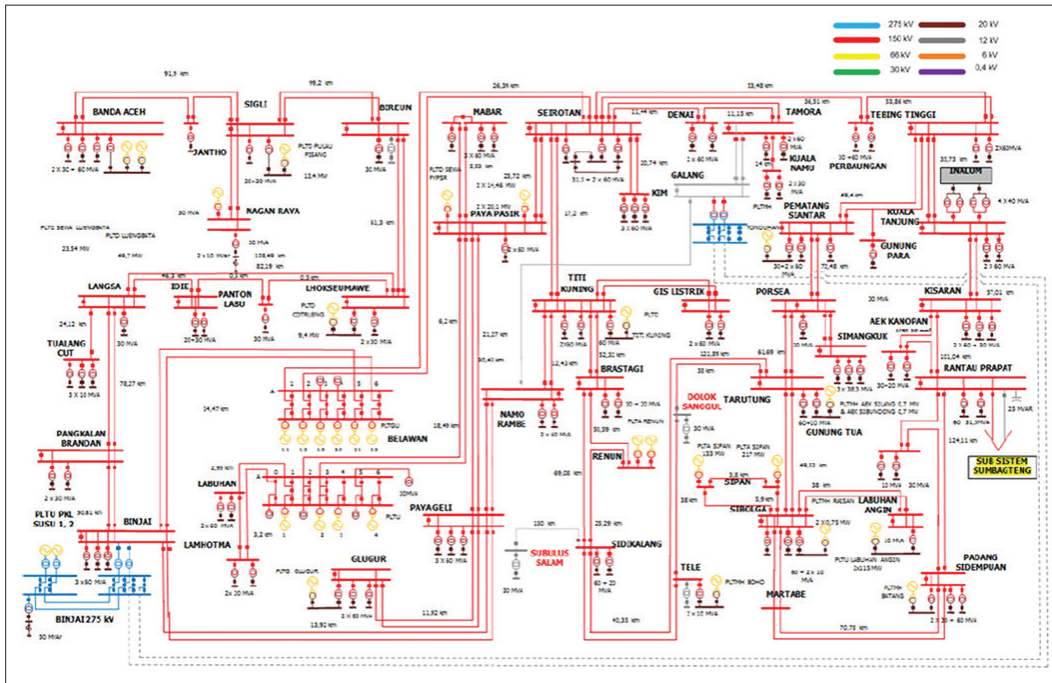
275 kV
150 kV
66 kV
30 kV
20 kV
12 kV
6 kV
0,4 kV

91,9 km
99,2 km
26,39 km
13,48 km
BANDA ACEH
SIGLI
BIREUN
JANTHO
2 X 30 + 60 MVA
PLTD PULAU PISANG
12,4 MW
30+30 MVA
30 MVA
NAGAN RAYA
30 MVA
PLTD SEWA LUENGBATA
PLTD LUENGBATA
23,54 MW
49,7 MW
2 x 10 MVar
30 MVA
136,49 km
82,19 km
61,3 km
46,3 km
0,3 km
0,5 km
LANGSA
IDIE
PANTON LASU
LHOKSEUMAWE
PLTD COTRUENG
9,4 MW
2 x 30 MVA
20+30 MVA
30 MVA
24,12 km
30 MVA
TUALANG CUT
3 X 10 MVA
78,27 km
14,47 km
PANGKALAN BRANDAN
2 X 30 MVA
30,81 km
PLTU PKL SUSU 1, 2
BINJAI
3 x 60 MVA
BINJAI275 kV
30 MVAr
MABAR
3 X 60 MVA
PLTD SEWA PIPSR
9,83 km
2 X 14,46 MVA
2 X 20,1 MVA
23,72 km
PAYA PASIR
2 X 60 MVA
SEIROTAN
21,44 km
31,5 + 2 X 60 MVA
20,74 km
KIM
3 X 60 MVA
17,2 km
DENAI
11,15 km
2 X 60 MVA
TAMORA
2 X 60 MVA
KUALA NAMU
14 km
2 X 30 MVA
PLTMH
GALANG
TCSC
36,51 km
33,86 km
PERBAUNGAN
30 + 60 MVA
TEBING TINGGI
2X60MVA
31,73 km
INALUM
4 X 40 MVA
49,4 km
PEMATANG SIANTAR
30 + 2 X 60 MVA
72,48 km
KUALA TANJUNG
GUNUNG PARA
2 X 60 MVA
6,2 km
21,27 km
30,41 km
TITI KUNING
2X60 MVA
PLTD TITI KUNING
60 MVA
GIS LISTRIK
2 X 60 MVA
12,43 km
32,30 km
121,89 km
61,69 km
PORSEA
30 MVA
KISARAN
37,01 km
2 X 60 + 30 MVA
AEK KANOPAN
SIMANGKUK
3 x 38,5 MVA
20+20 MVA
101,04 km
RANTAU PRAPAT
60
31,5MVA
25 MVAR
124,11 km
SUB SISTEM SUMBAGTENG
1 2 3 4 5 6
PLTGU
BELAWAN
18,49 km
NAMO RAMBE
3 x 60 MVA
BRASTAGI
30 + 30 MVA
PLTA RENUN
30,39 km
RENUN
DOLOK SANGGUL
30 MVA
TARUTUNG
PLTMH AEK SILANG 0,7 MW & AEK SIBUNDONG 0,7 MW
60+10 MVA
GUNUNG TUA
PLTA SIPAN 133 MW
PLTA SIPAN 217 MW
3,8 km
SIPAN
38 km
3,9 km
SIBOLGA
49,15 km
10 MVA
30 MVA
38 km
PLTMH RAISAN
LABUHAN ANGIN
2 X 0,75 MW
PLTU LABUHAN ANGIN 2x115 MW
10 MVA
2,59 km
LABUHAN
2 x 60 MVA
1 2 3 4 5 6
PLTU
10MVA
PAYAGELI
3 X 60 MVA
69,08 km
130 km
SUBULUS SALAM
30 MVA
25,29 km
SIDIKALANG
60 + 20 MVA
3,2 km
LAMHOTMA
2x 30 MVA
PLTG GLUGUR
GLUGUR
2 X 60 MVA
13,92 km
11,92 km
40,35 km
TELE
PLTMH BOHO
2 X 10 MVA
60 + 2 x 10 MVA
MARTABE
70,75 km
PADANG SIDEMPUAN
PLTMH BATANG
2 X 30 + 60 MVA